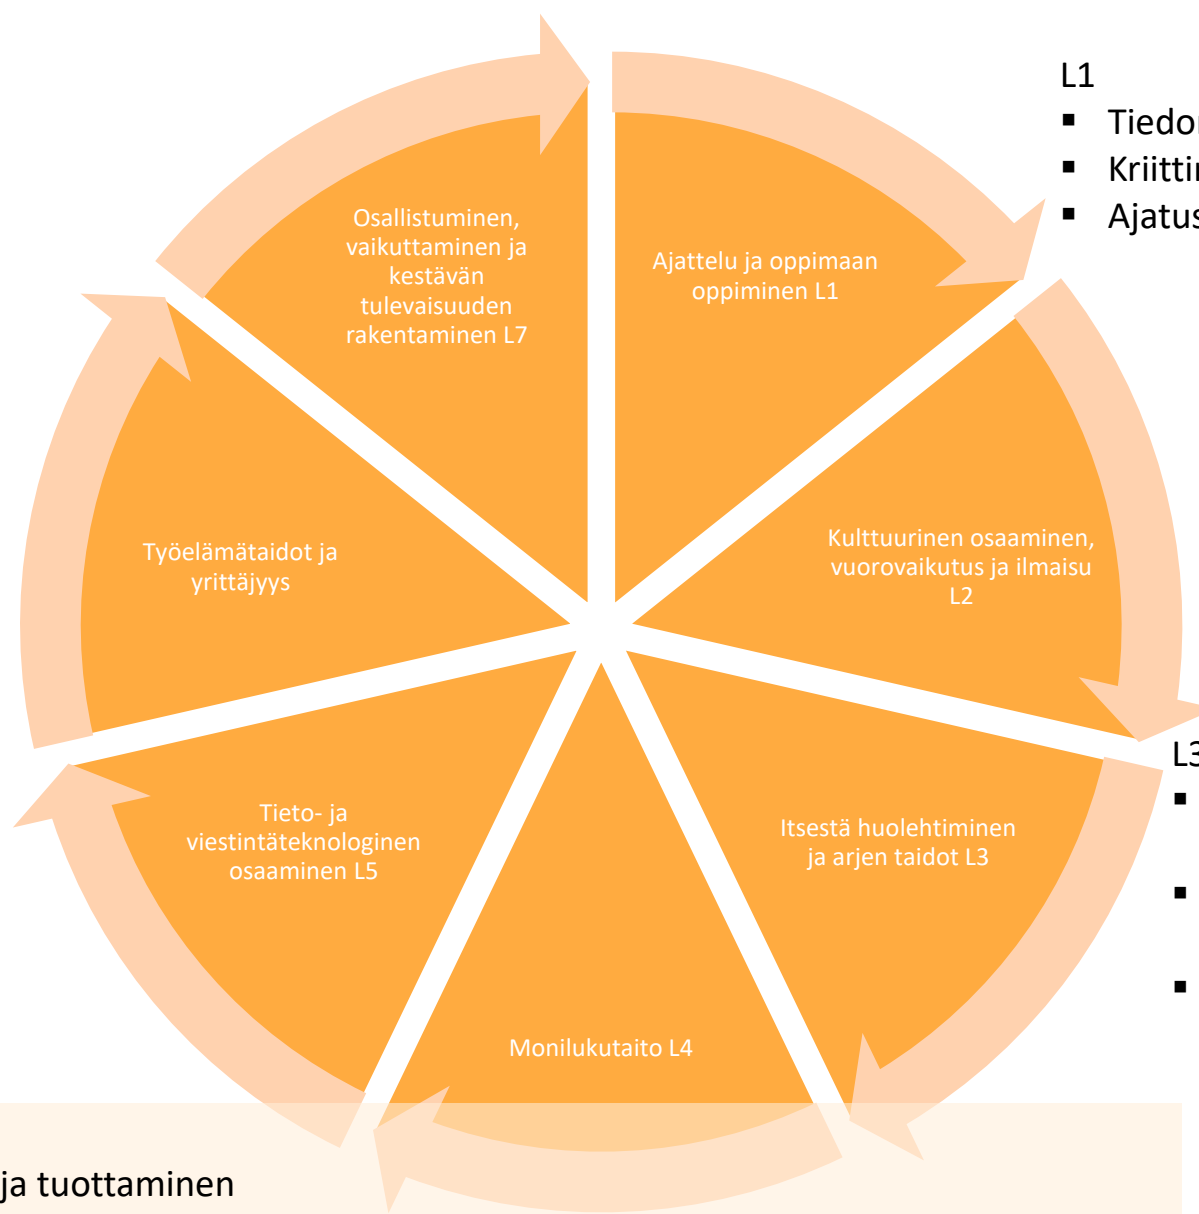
Osallistuminen, vaikuttaminen ja kestävän tulevaisuuden rakentaminen L7

Ajattelu ja oppimaan oppiminen L1

Kulttuurinen osaaminen, vuorovaikutus ja ilmaisu L2

Itsestä huolehtiminen ja arjen taidot L3

Monilukutaito L4

Tieto- ja viestintäteknologinen osaaminen L5

Työelämätaidot ja yrittäjyys

L1
▪ Tiedo
▪ Kriittin
▪ Ajatus

L3
▪
▪
▪

ja tuottaminen